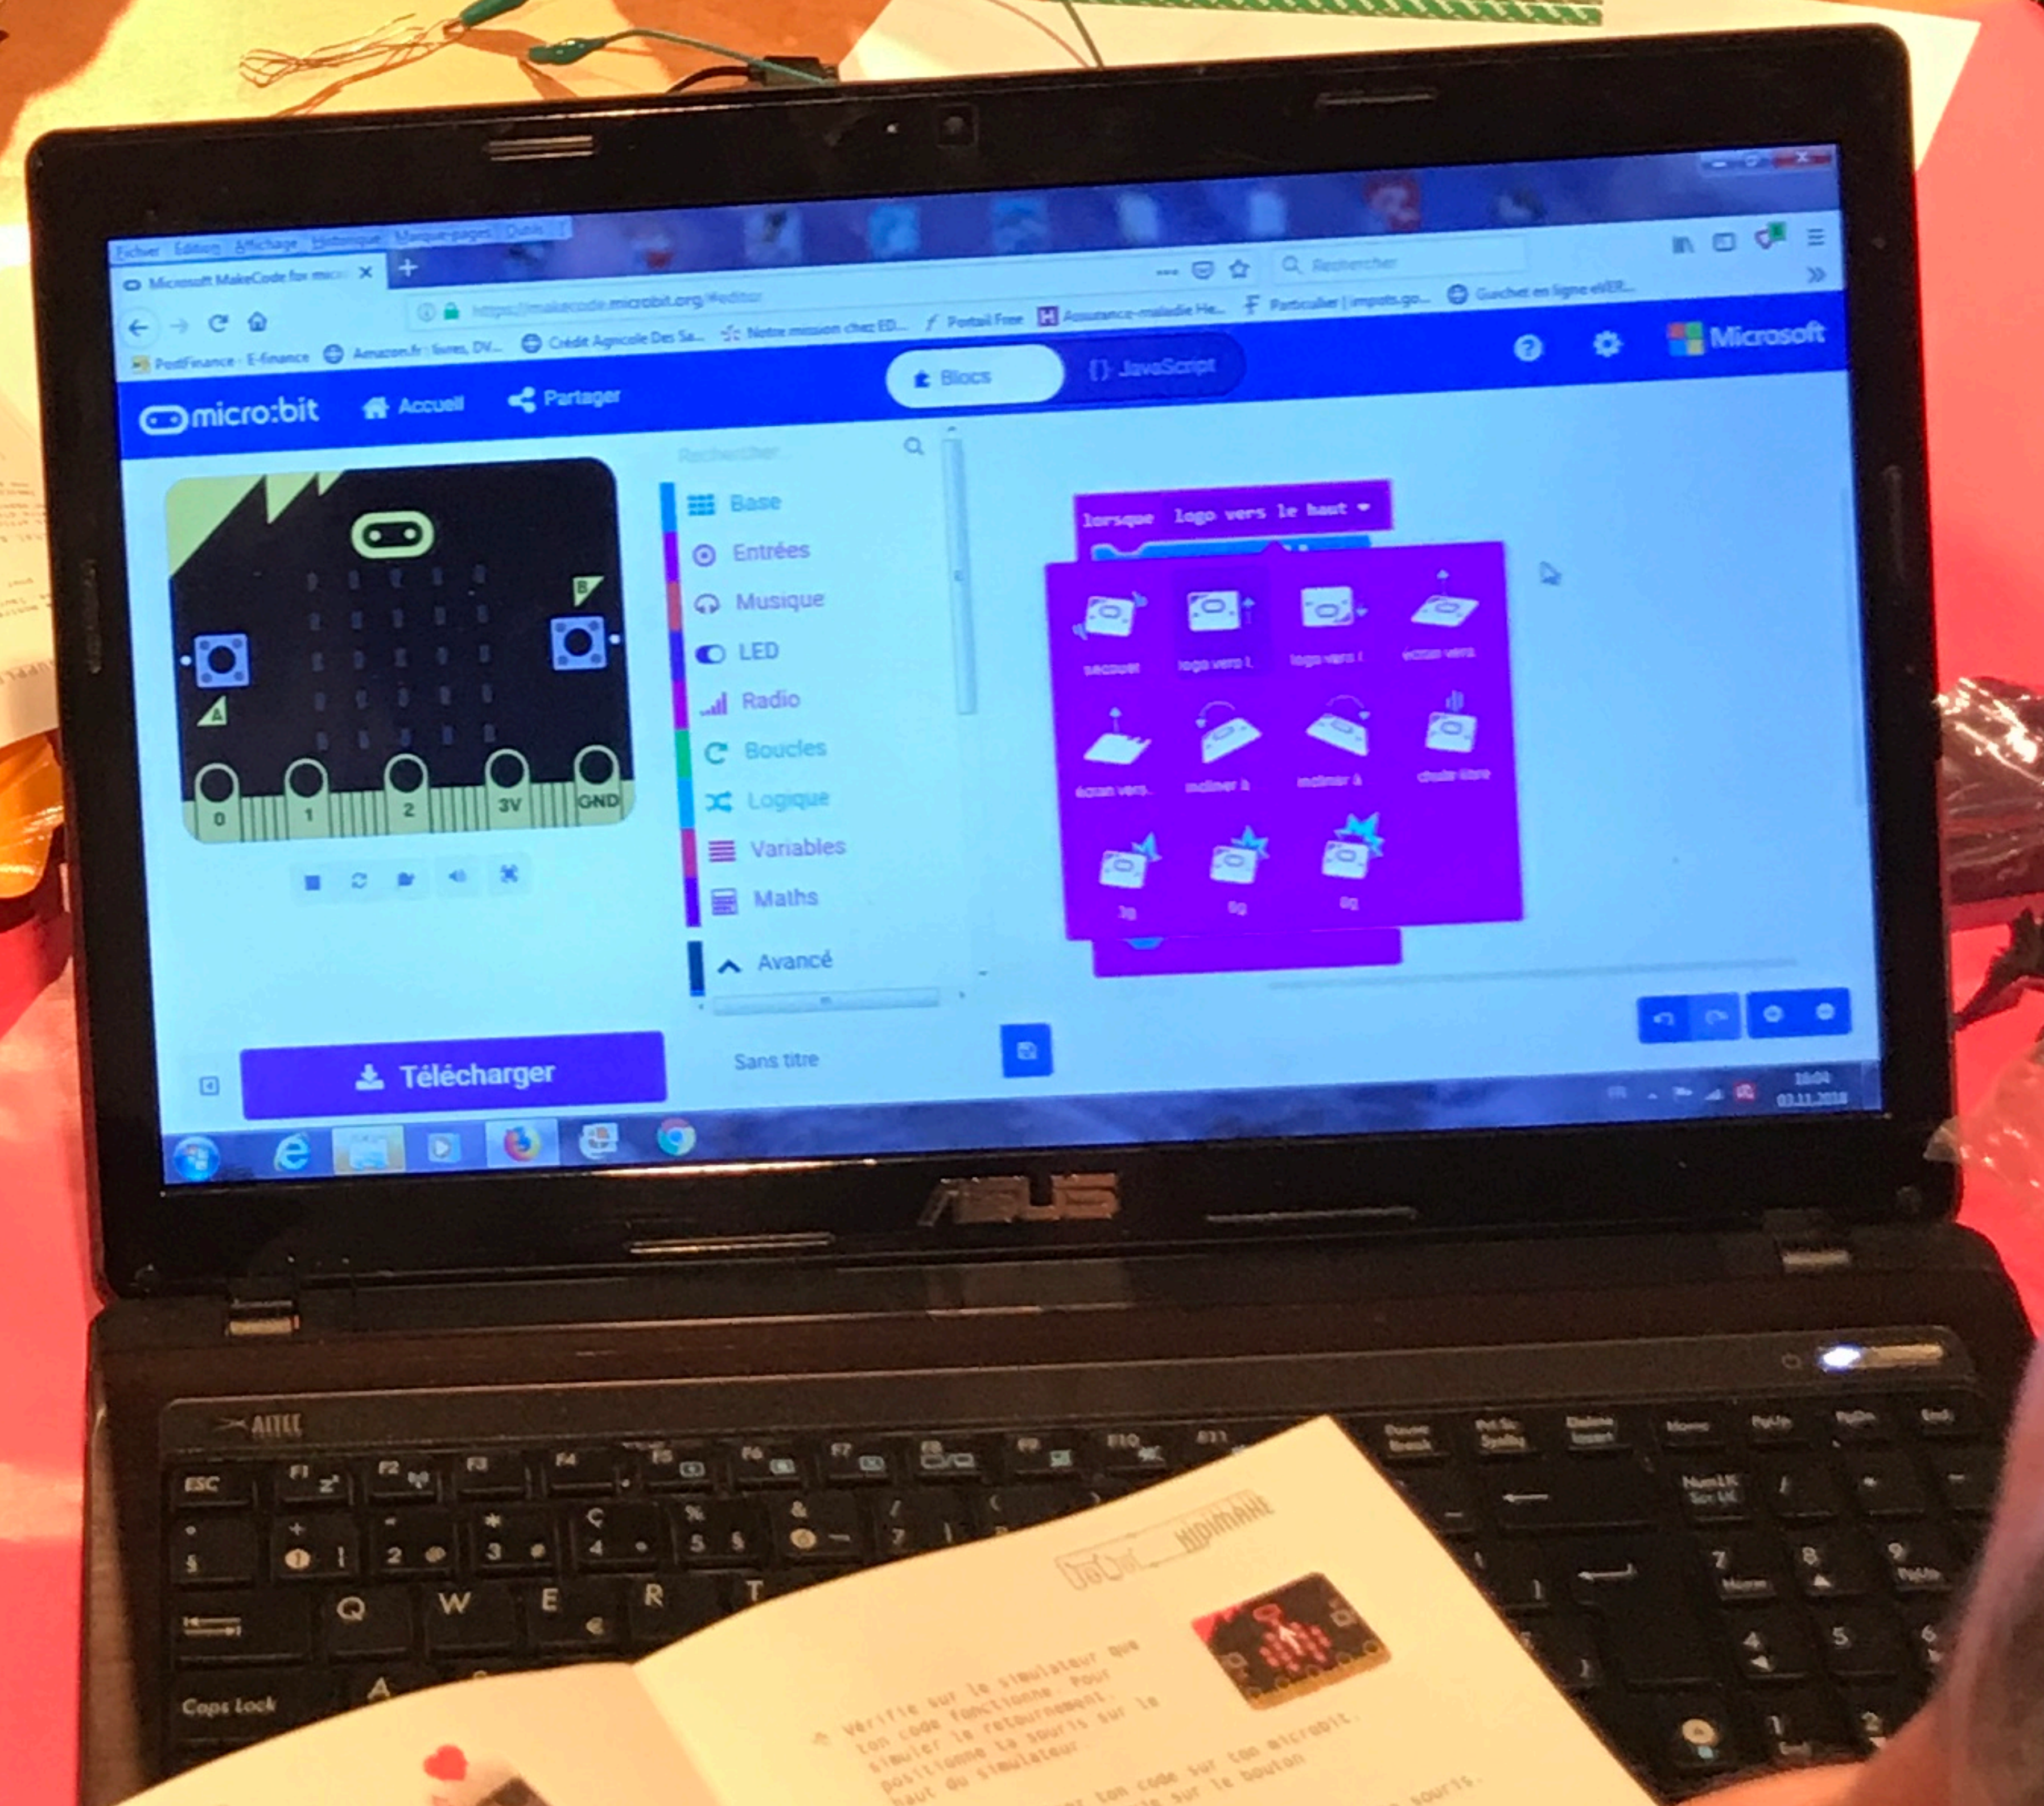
Fichier Édition Affichage Historique Marque-pages Outils ?

Microsoft MakeCode for micro ×

https://makecode.microbit.org/#editor

Rechercher

PostFinance - E-finance Amazon.fr : livres, DV... Crédit Agricole Des Sa... Notre mission chez ED... Portail Free Assurance-maladie He... Particulier | impots.go... Guichet en ligne eVER...

micro:bit Accueil Partager

Blocs {} JavaScript

Microsoft

Rechercher...

Base
Entrées
Musique
LED
Radio
Boucles
Logique
Variables
Maths
Avancé

lorsque logo vers le haut

secouer logo vers l logo vers l écran vers
écran vers incliner à incliner à chute libre
3g 6g 8g

0 1 2 3V GND

A B

Télécharger

Sans titre

ASUS

ESC F1 F2 F3 F4 F5 F6 F7 F8 F9 F10 F11
Q W E R T
Caps Lock A

Vérifie sur le simulateur que ton code fonctionne. Pour simuler le retournement, positionne la souris sur le haut du simulateur